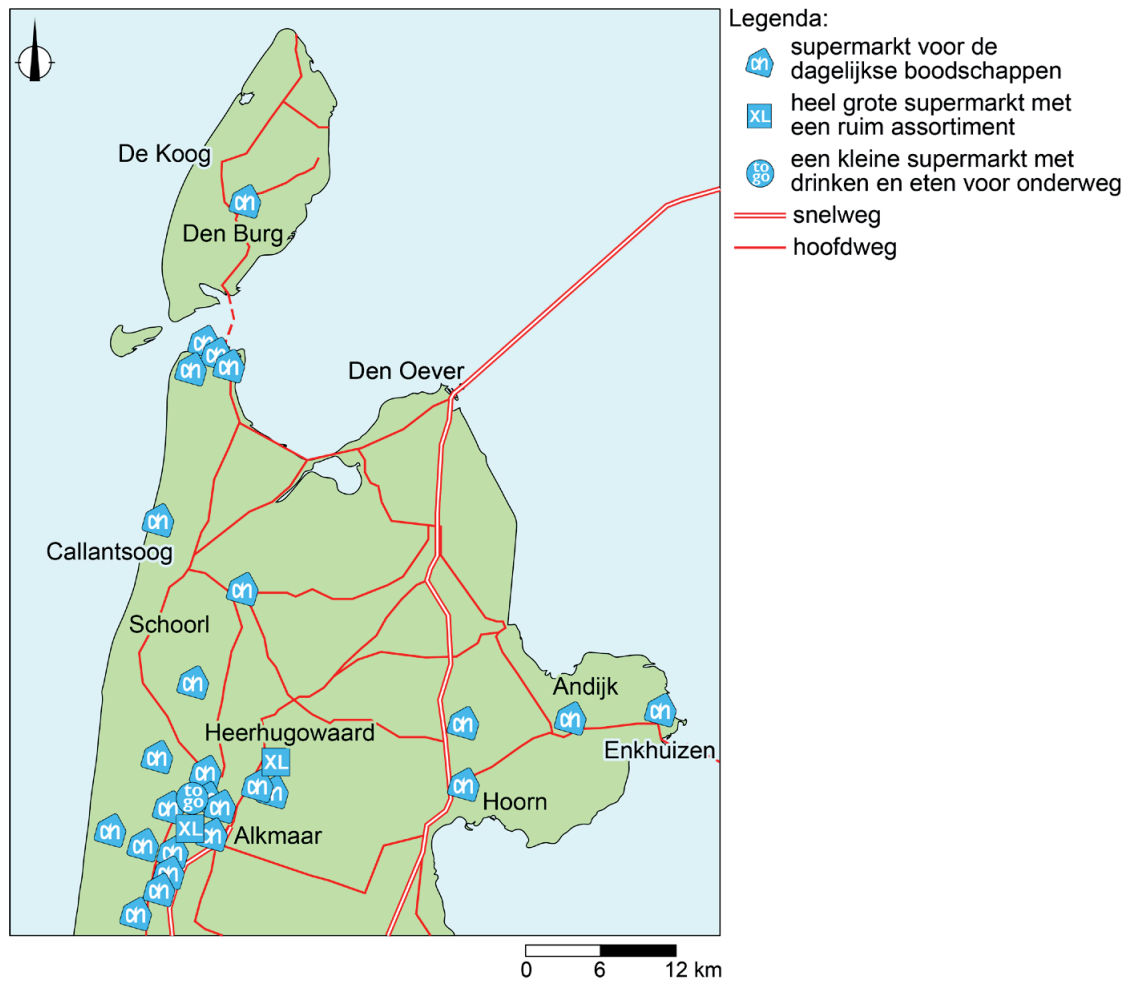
Legenda:
supermarkt voor de dagelijkse boodschappen
XL heel grote supermarkt met een ruim assortiment
to go een kleine supermarkt met drinken en eten voor onderweg
snelweg
hoofdweg

De Koog
Den Burg
Den Oever
Callantsoog
Schoorl
Heerhugowaard
XL
to go
XL
Alkmaar
Andijk
Enkhuizen
Hoorn

0 6 12 km